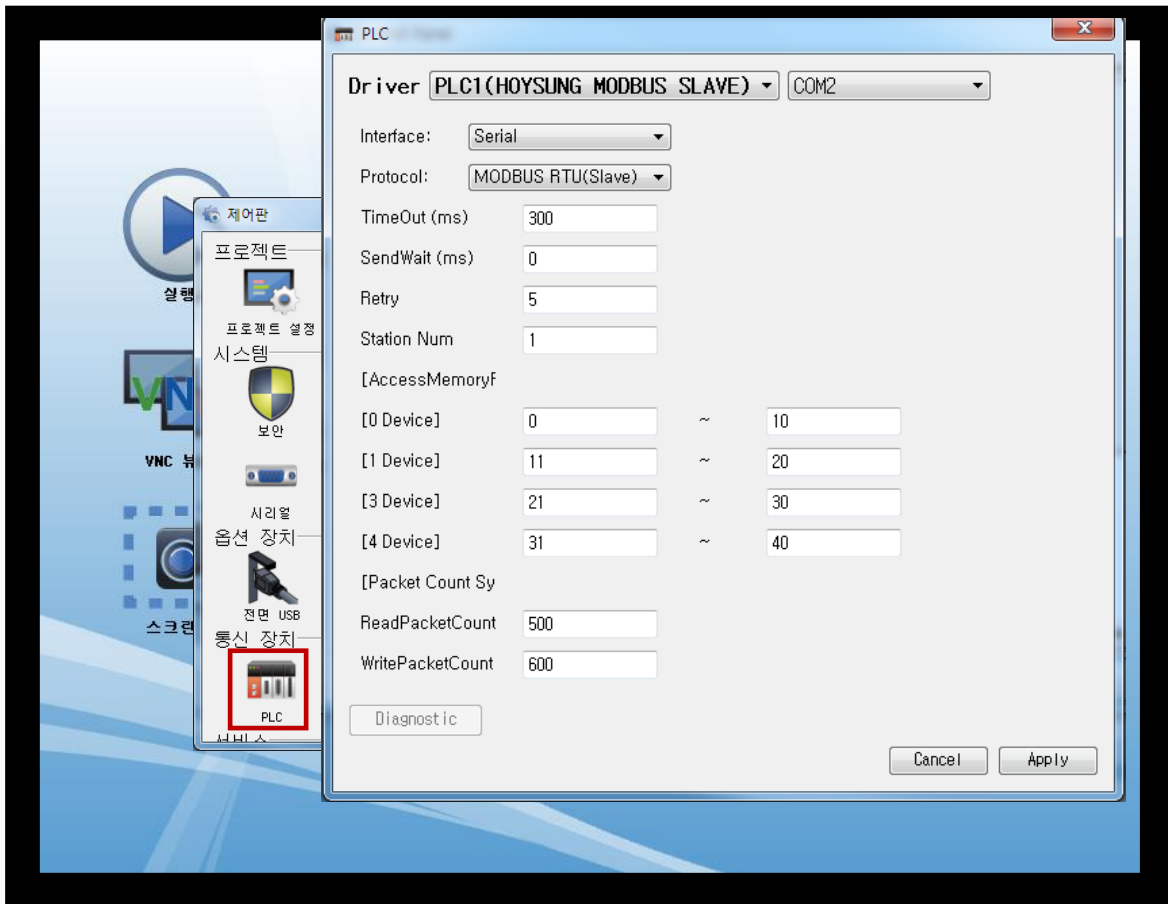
PLC

Driver PLC1(HOYSUNG MODBUS SLAVE) COM2

Interface: Serial

Protocol: MODBUS RTU(Slave)

TimeOut (ms) 300

SendWait (ms) 0

Retry 5

Station Num 1

[AccessMemoryF

[0 Device] 0 ~ 10

[1 Device] 11 ~ 20

[3 Device] 21 ~ 30

[4 Device] 31 ~ 40

[Packet Count Sy

ReadPacketCount 500

WritePacketCount 600

Diagnostic

Cancel Apply

제어판

프로젝트

프로젝트 설정

시스템

보안

시리얼

옵션 장치

전면 USB

통신 장치

PLC

실행

VNC 뷰

스크린